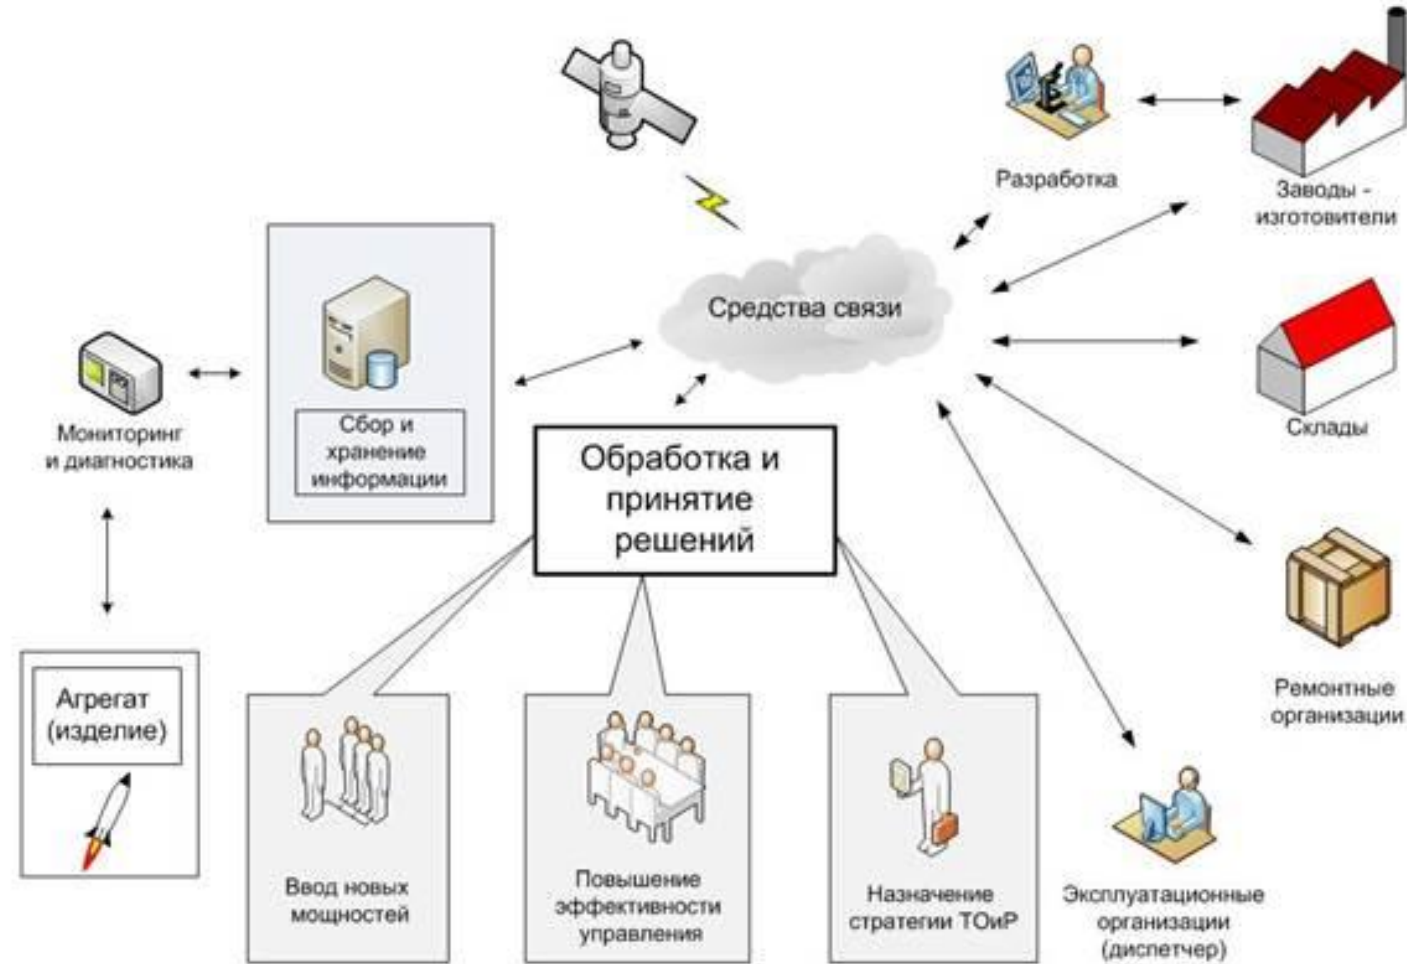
Разработка

Заводы - изготовители

Средства связи

Склады

Мониторинг и диагностика

Сбор и хранение информации

Обработка и принятие решений

Ремонтные организации

Агрегат (изделие)

Ввод новых мощностей

Повышение эффективности управления

Назначение стратегии ТОиР

Эксплуатационные организации (диспетчер)